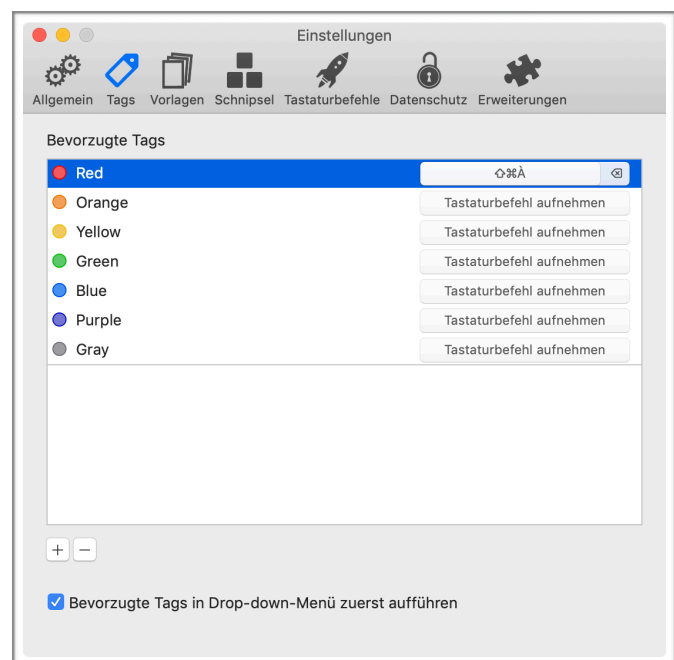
Einstellungen

Allgemein Tags Vorlagen Schnipsel Tastaturbefehle Datenschutz Erweiterungen

Bevorzugte Tags

| | |
|---|---|
| Red | ⇧⌘À |
| Orange | Tastaturbefehl aufnehmen |
| Yellow | Tastaturbefehl aufnehmen |
| Green | Tastaturbefehl aufnehmen |
| Blue | Tastaturbefehl aufnehmen |
| Purple | Tastaturbefehl aufnehmen |
| Gray | Tastaturbefehl aufnehmen |

+ −

Bevorzugte Tags in Drop-down-Menü zuerst aufführen